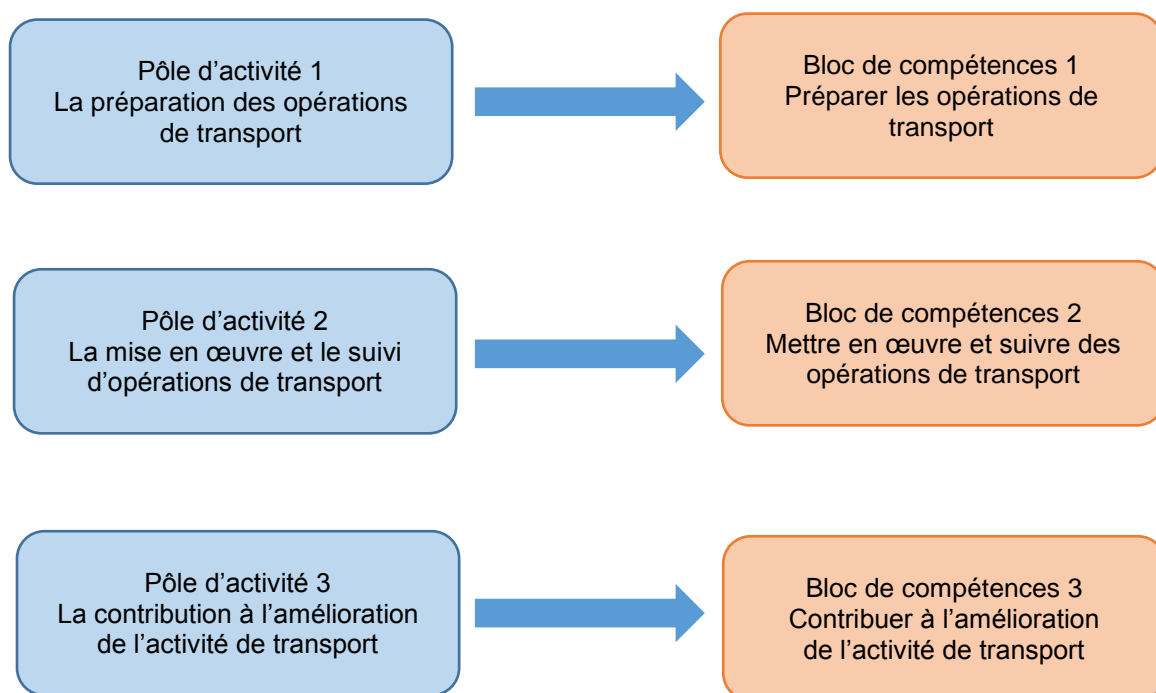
Pôle d’activité 1
La préparation des opérations de transport

Bloc de compétences 1
Préparer les opérations de transport

Pôle d’activité 2
La mise en œuvre et le suivi d’opérations de transport

Bloc de compétences 2
Mettre en œuvre et suivre des opérations de transport

Pôle d’activité 3
La contribution à l’amélioration de l’activité de transport

Bloc de compétences 3
Contribuer à l’amélioration de l’activité de transport